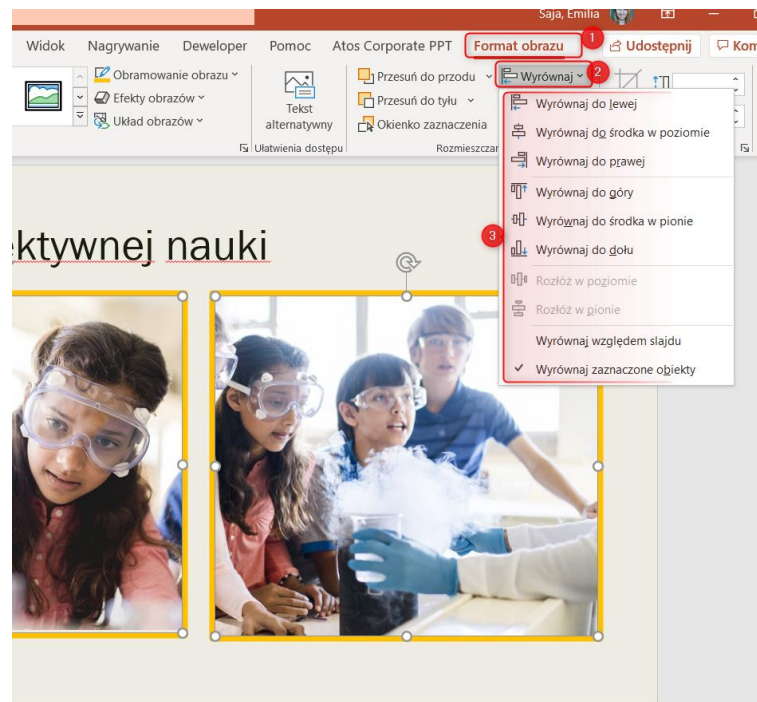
Saja, Emilia

Widok Nagrywanie Deweloper Pomoc Atos Corporate PPT Format obrazu 1 Udostępnij Kom

Obramowanie obrazu
Efekty obrazów
Układ obrazów

Tekst alternatywny
Ułatwienia dostępu

Przesuń do przodu
Przesuń do tyłu
Okienko zaznaczenia
Rozmieszczar

Wyrównaj 2

Wyrównaj do lewej
Wyrównaj do środka w poziomie
Wyrównaj do prawej
Wyrównaj do góry
Wyrównaj do środka w pionie
3
Wyrównaj do dołu
Rozłóż w poziomie
Rozłóż w pionie
Wyrównaj względem slajdu
✓ Wyrównaj zaznaczone obiekty

ektywnej nauki